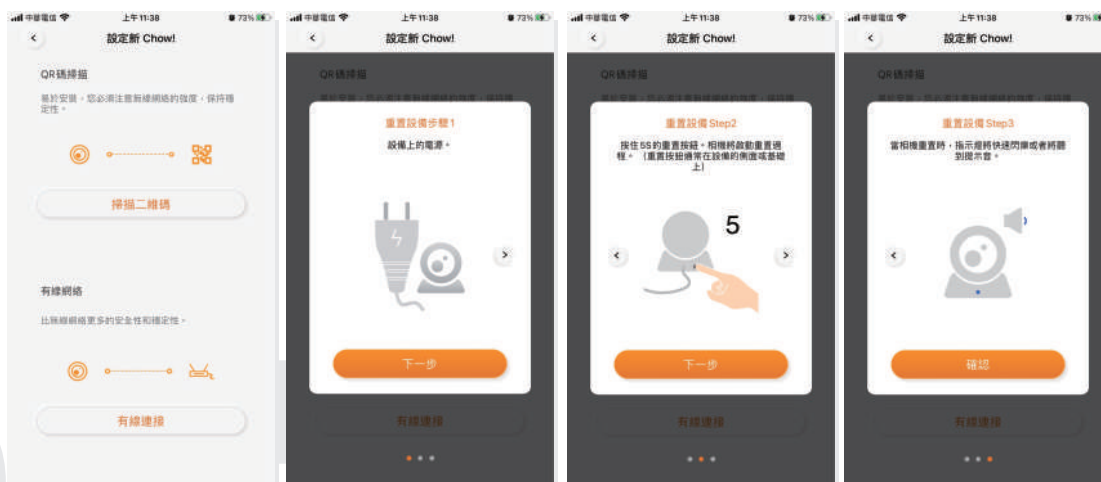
中華電信 上午11:38 73%

設定新 Chow!

QR碼掃描

首次安裝，您必須注意新線網絡的強度，保持穩定性。

掃描二維碼

有線網絡

比無線網絡更多的安全性和穩定性。

有線連接

中華電信 上午11:38 73%

設定新 Chow!

重置設備步驟1

設備上的電源。

下一步

有線連接

中華電信 上午11:38 73%

設定新 Chow!

重置設備 Step2

按住 5S 的重置按鈕，相機將啟動重置過程。（重置按鈕通常在設備的側面或基礎上）

5

下一步

有線連接

中華電信 上午11:38 73%

設定新 Chow!

重置設備 Step3

當相機重置時，指示燈將快速閃爍或者將聽到提示音。

確認

有線連接